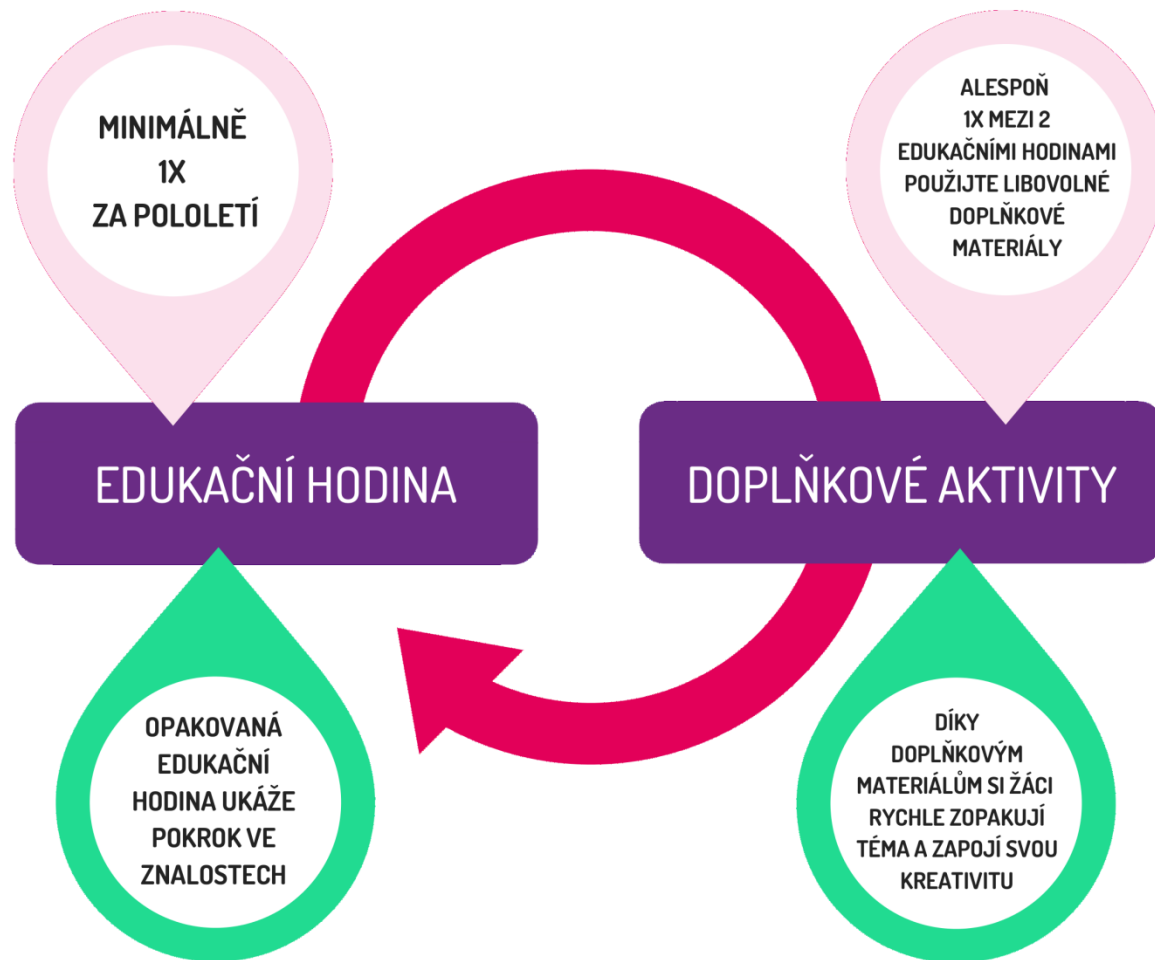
MINIMÁLNĚ 1X ZA POLOLETÍ

ALESPOŇ 1X MEZI 2 EDUKAČNÍMI HODINAMI POUŽIJTE LIBOVOLNÉ DOPLŇKOVÉ MATERIÁLY

EDUKAČNÍ HODINA

DOPLŇKOVÉ AKTIVITY

OPAKOVANÁ EDUKAČNÍ HODINA UKÁŽE POKROK VE ZNALOSTECH

DÍKY DOPLŇKOVÝM MATERIÁLŮM SI ŽÁCI RYCHLE ZOPAKUJÍ TÉMA A ZAPOJÍ SVOU KREATIVITU